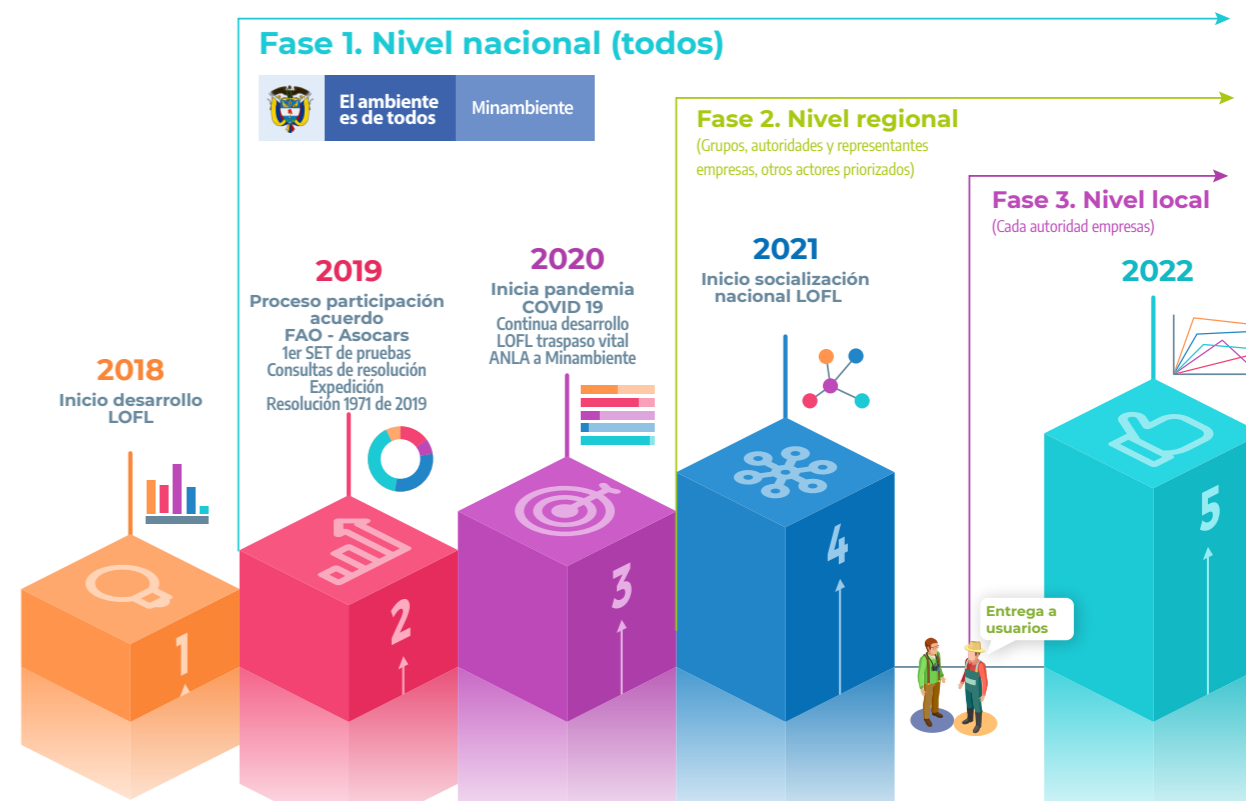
Fase 1. Nivel nacional (todos)

El ambiente es de todos

Minambiente

Fase 2. Nivel regional

(Grupos, autoridades y representantes empresas, otros actores priorizados)

Fase 3. Nivel local

(Cada autoridad empresas)

2018

Inicio desarrollo LOFL

2019

Proceso participación acuerdo FAO - Asocars 1er SET de pruebas Consultas de resolución Expedición Resolución 1971 de 2019

2020

Inicia pandemia COVID 19 Continua desarrollo LOFL traspaso vital ANLA a Minambiente

2021

Inicio socialización nacional LOFL

2022

1

2

3

4

5

Entrega a usuarios